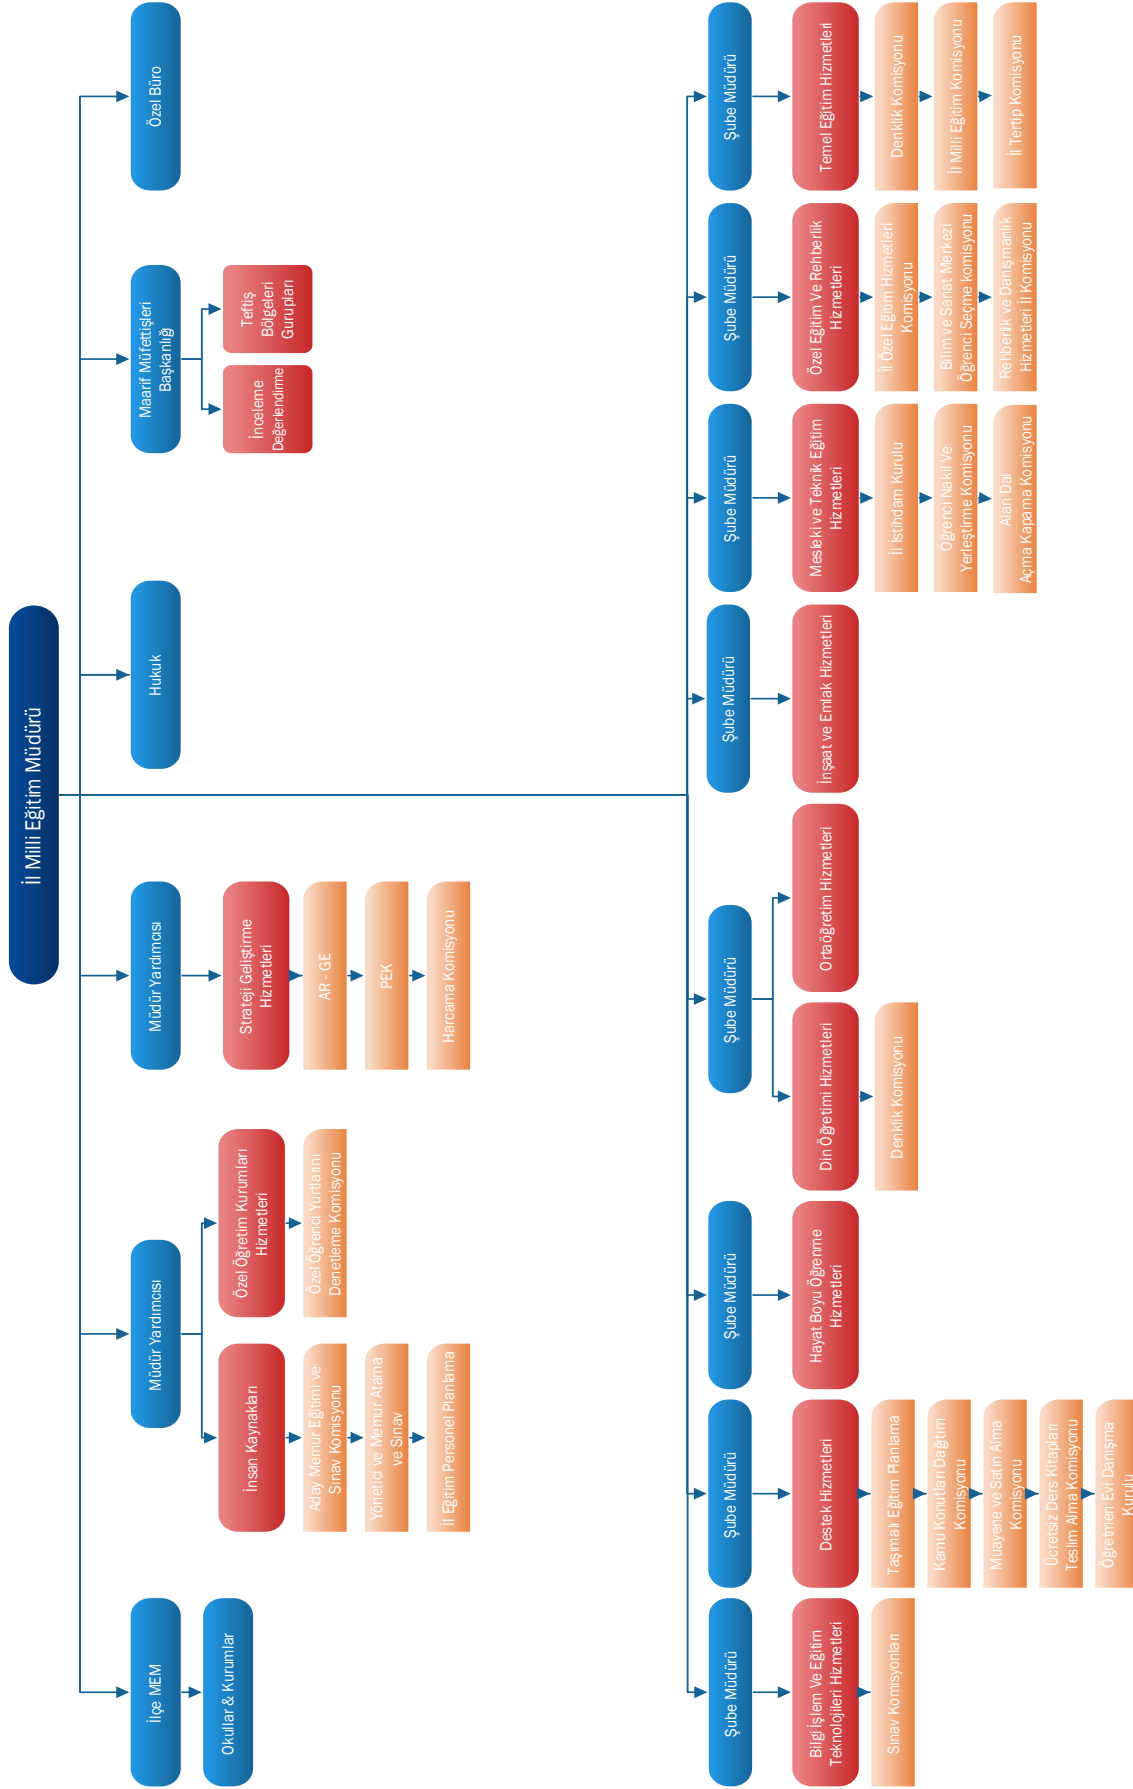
İl Milli Eğitim Müdürü

Özel Büro

Maarif Müfettişleri Başkanlığı

Teftiş Bölgeleri Gurupları

İnceleme Değerlendirme

Hukuk

Müdür Yardımcısı

Strateji Geliştirme Hizmetleri

AR - GE

PEK

Harcama Komisyonu

Müdür Yardımcısı

Özel Öğretim Kurumları Hizmetleri

Özel Öğrenci Yurtlarını Denetleme Komisyonu

İnsan Kaynakları

Aday Memur Eğitimi ve Sınav Komisyonu

Yönetici ve Memur Atama ve Sınav

İl Eğitim Personel Planlama

İlçe MEM

Okullar & Kurumlar

Şube Müdürü

Temel Eğitim Hizmetleri

Denklik Komisyonu

İl Milli Eğitim Komisyonu

İl Tertip Komisyonu

Şube Müdürü

Özel Eğitim Ve Rehberlik Hizmetleri

İl Özel Eğitim Hizmetleri Komisyonu

Bilim ve Sanat Merkezi Öğrenci Seçme komisyonu

Rehberlik ve Danışmanlık Hizmetleri İl Komisyonu

Şube Müdürü

Mesleki ve Teknik Eğitim Hizmetleri

İl İstihdam Kurulu

Öğrenci Nakil Ve Yerleştirme Komisyonu

Alan Dal Açma Kapama Komisyonu

Şube Müdürü

İnşaat ve Emlak Hizmetleri

Şube Müdürü

Ortaöğretim Hizmetleri

Din Öğretimi Hizmetleri

Denklik Komisyonu

Şube Müdürü

Hayat Boyu Öğrenme Hizmetleri

Şube Müdürü

Destek Hizmetleri

Taşımalı Eğitim Planlama

Kamu Konutları Dağıtım Komisyonu

Muayene ve Satın Alma Komisyonu

Ücretsiz Ders Kitapları Teslim Alma Komisyonu

Öğretmen Evi Danışma Kurulu

Şube Müdürü

Bilgi İşlem Ve Eğitim Teknolojileri Hizmetleri

Sınav Komisyonları